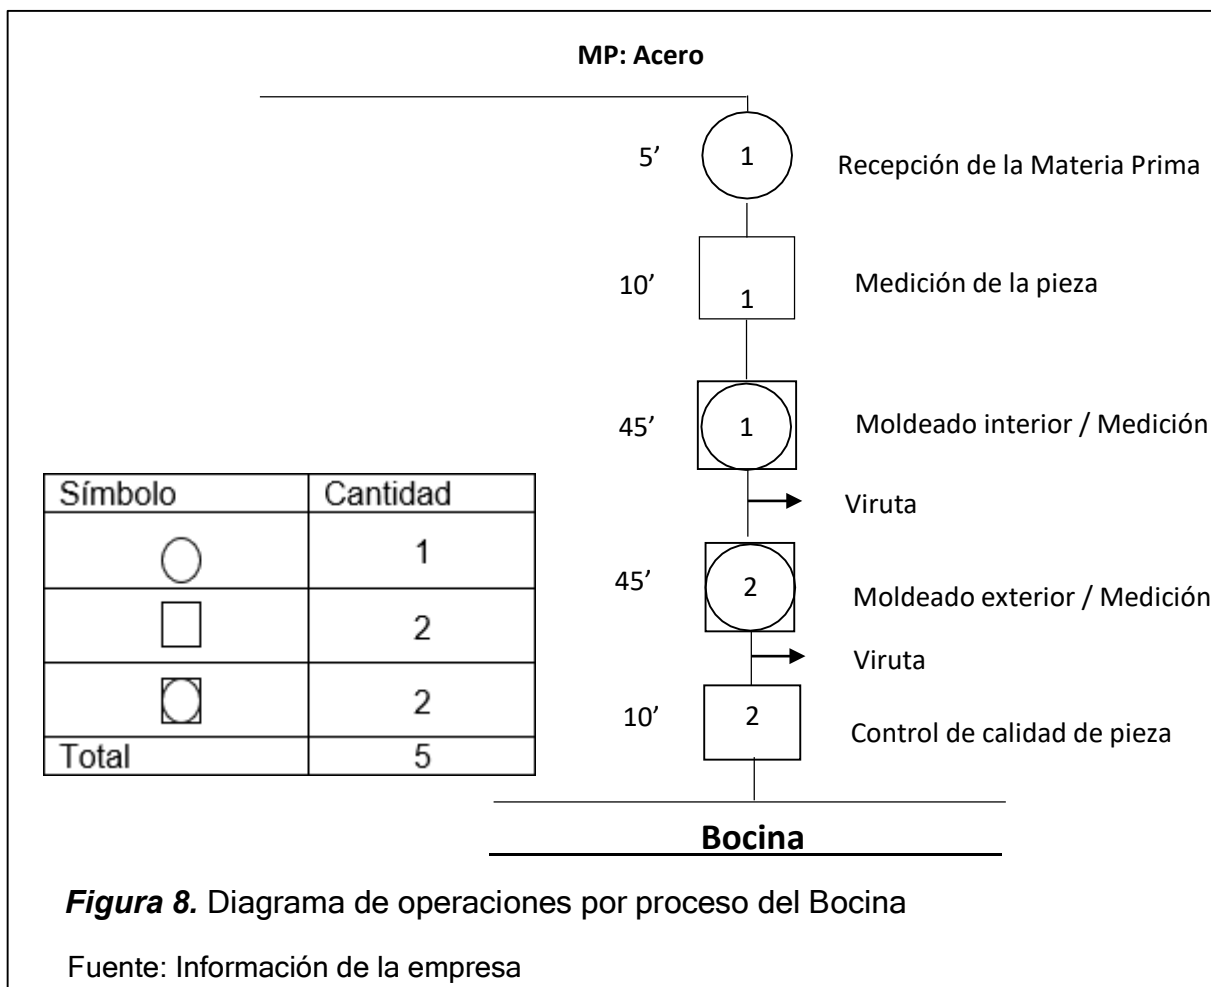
MP: Acero

5’ 1 Recepción de la Materia Prima

10’ 1 Medición de la pieza

45’ 1 Moldeado interior / Medición

Viruta

45’ 2 Moldeado exterior / Medición

Viruta

10’ 2 Control de calidad de pieza

| Símbolo | Cantidad |
|---|---|
| ○ | 1 |
| □ | 2 |
| ⊡ | 2 |
| Total | 5 |

Bocina

*Figura 8.* Diagrama de operaciones por proceso del Bocina

Fuente: Información de la empresa